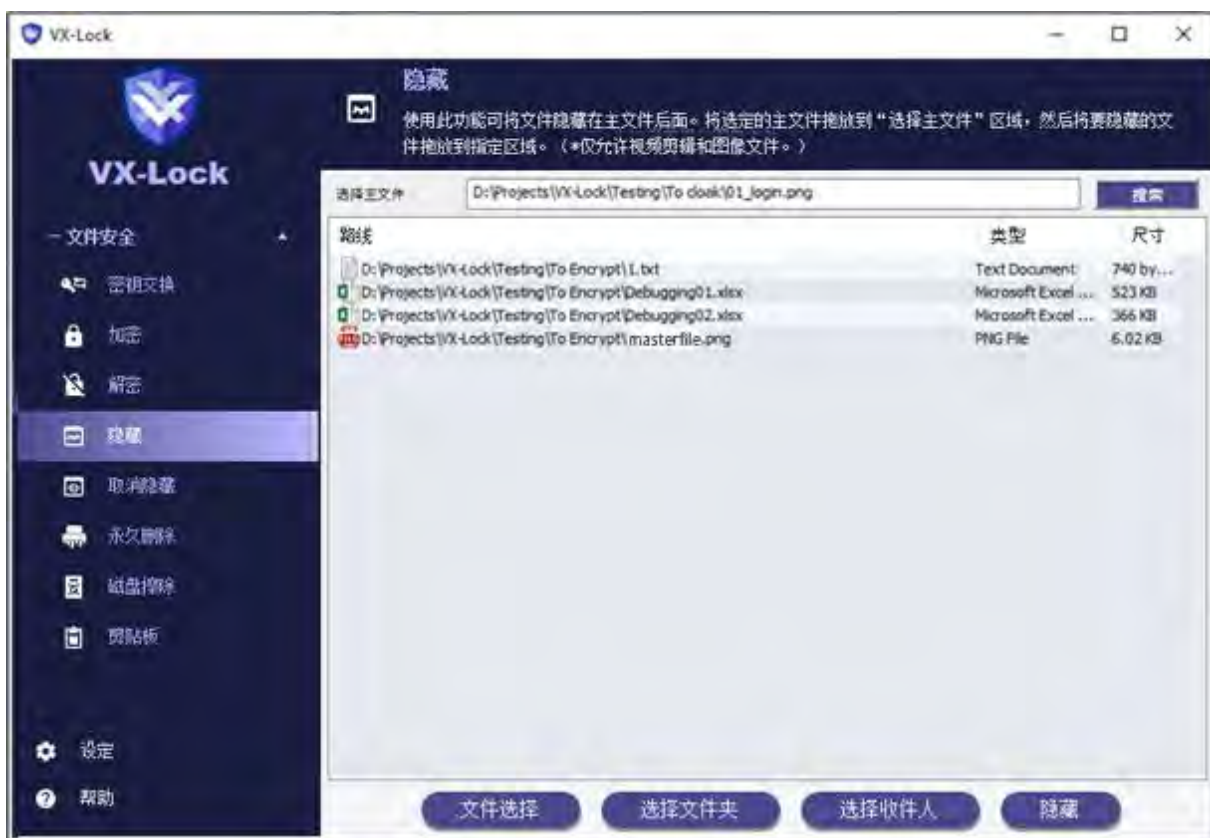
VX-Lock

VX-Lock

- 文件安全

密钥交换

加密

解密

隐藏

取消隐藏

永久删除

磁盘擦除

剪贴板

设定

帮助

隐藏

使用此功能可将文件隐藏在主文件后面。将选定的主文件拖放到“选择主文件”区域，然后将要隐藏的文件拖放到指定区域。（*仅允许视频剪辑和图像文件。）

选择主文件 D:\Projects\VX-Lock\Testing\To cloak\01_login.png 搜索

| 路线 | 类型 | 尺寸 |
|---|---|---|
| D:\Projects\VX-Lock\Testing\To Encrypt\1.txt | Text Document | 740 by... |
| D:\Projects\VX-Lock\Testing\To Encrypt\Debugging01.xlsx | Microsoft Excel ... | 523 KB |
| D:\Projects\VX-Lock\Testing\To Encrypt\Debugging02.xlsx | Microsoft Excel ... | 366 KB |
| D:\Projects\VX-Lock\Testing\To Encrypt\masterfile.png | PNG File | 6.02 KB |

文件选择 选择文件夹 选择收件人 隐藏